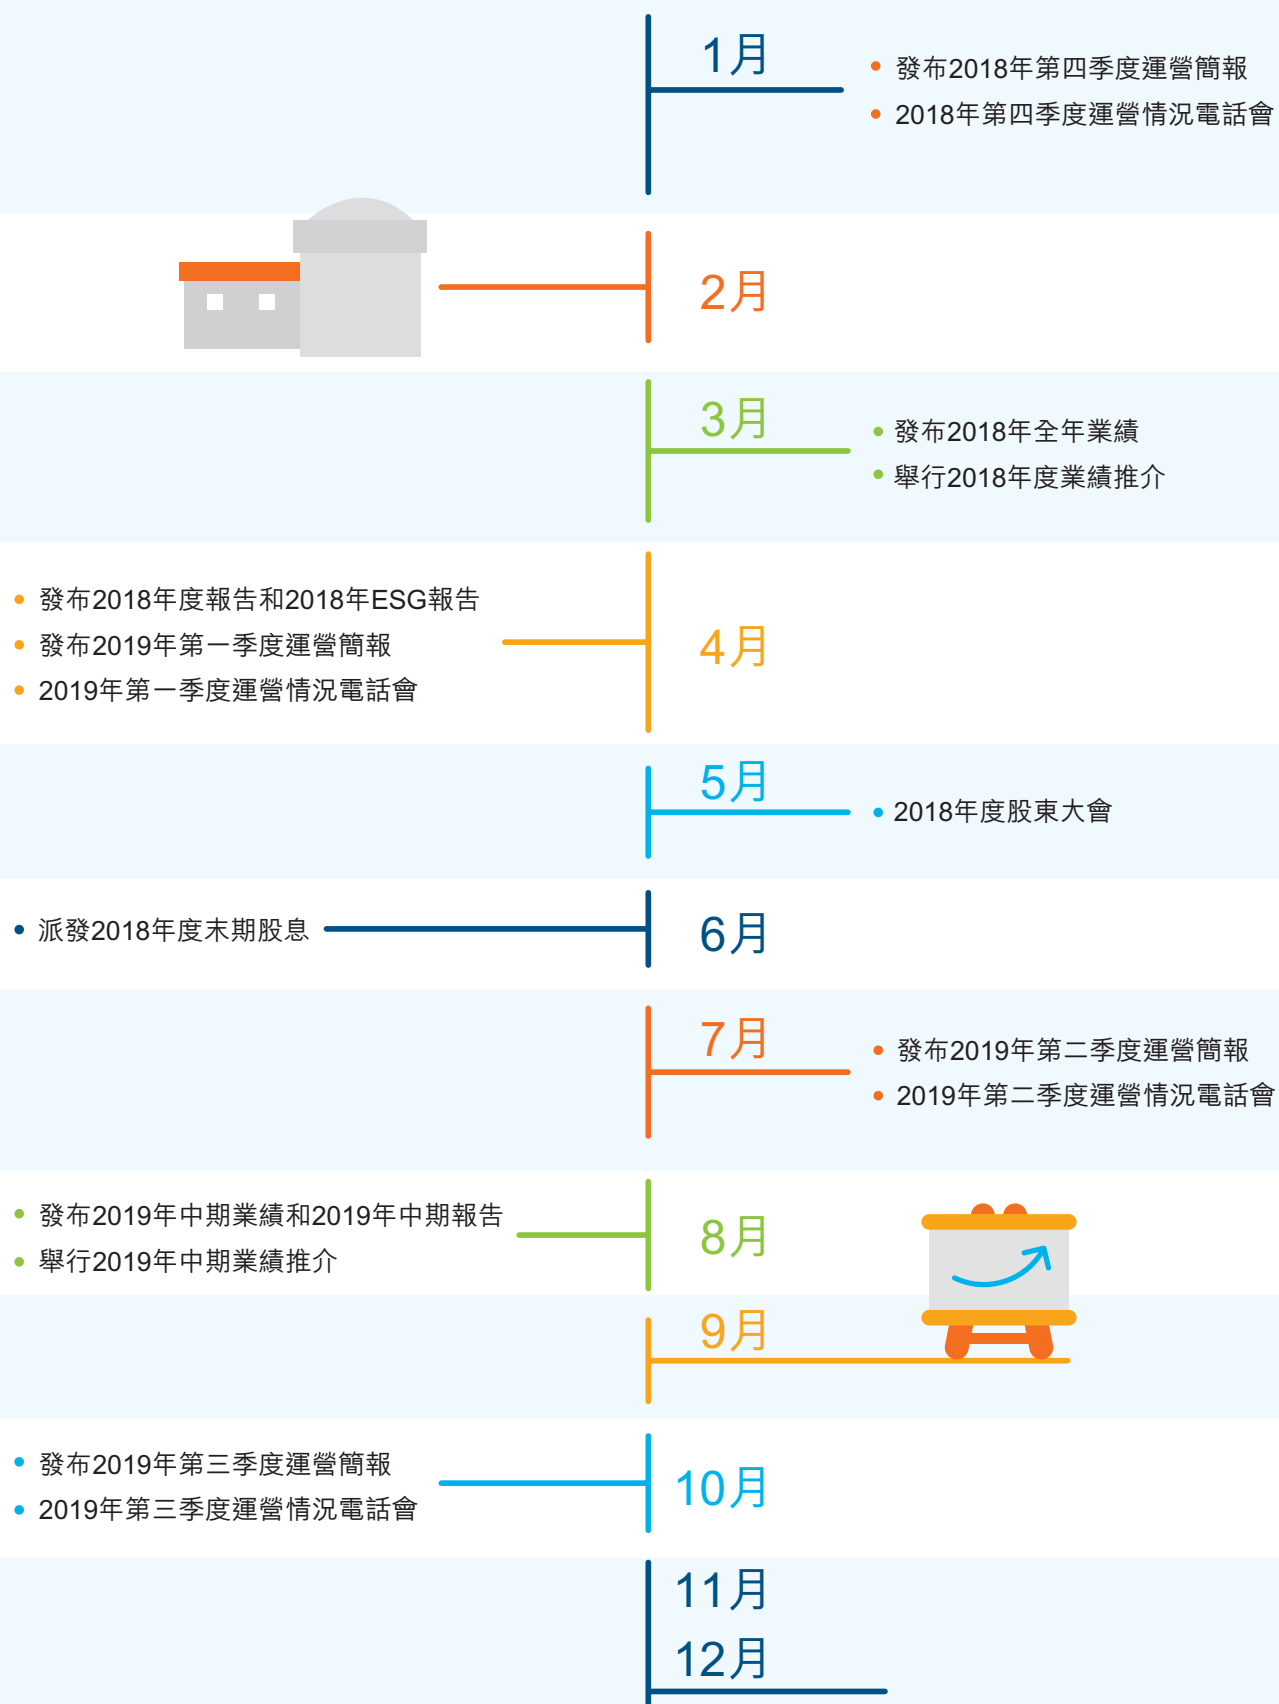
1月

• 發布2018年第四季度運營簡報
• 2018年第四季度運營情況電話會

2月

3月

• 發布2018年全年業績
• 舉行2018年度業績推介

• 發布2018年度報告和2018年ESG報告
• 發布2019年第一季度運營簡報
• 2019年第一季度運營情況電話會

4月

5月

• 2018年度股東大會

• 派發2018年度末期股息

6月

7月

• 發布2019年第二季度運營簡報
• 2019年第二季度運營情況電話會

• 發布2019年中期業績和2019年中期報告
• 舉行2019年中期業績推介

8月

9月

• 發布2019年第三季度運營簡報
• 2019年第三季度運營情況電話會

10月

11月

12月